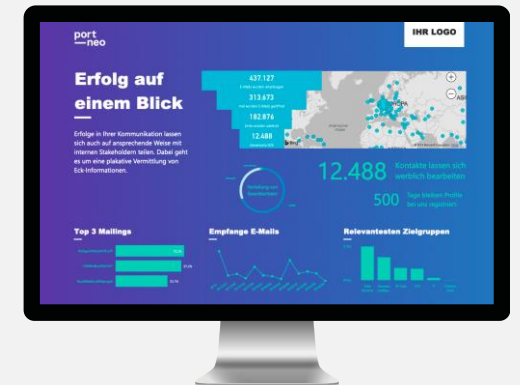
port
neo

IHR LOGO

Erfolg auf einem Blick

Erfolge in Ihrer Kommunikation lassen sich auch auf ansprechende Weise mit internen Stakeholdern teilen. Dabei geht es um eine plakative Vermittlung von Eck-Informationen.

437.127
E-Mails wurden empfangen

313.673
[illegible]

182.876
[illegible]

12.488
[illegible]

EUROPA

12.488 Kontakte lassen sich werblich bearbeiten

500 Tage bleiben Profile bei uns registriert

Verteilung von Newsletterabos

Top 3 Mailings

Empfange E-Mails

Relevantesten Zielgruppen